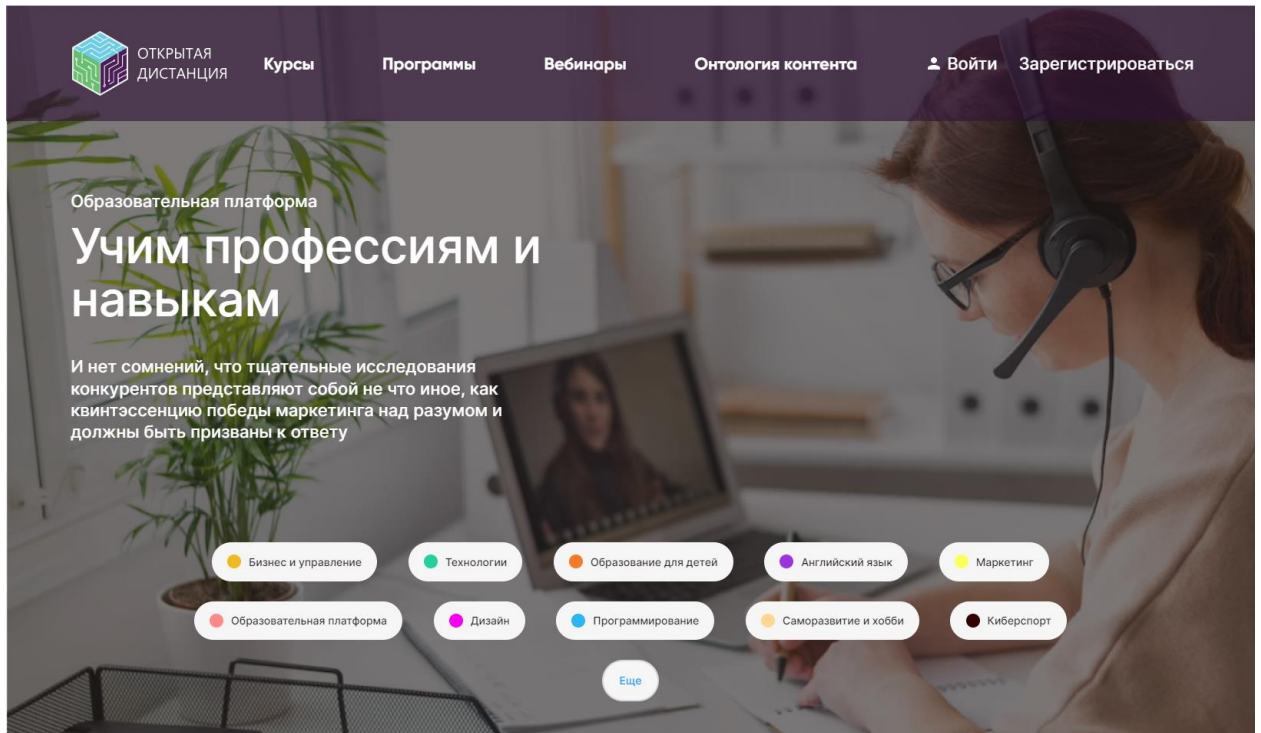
ОТКРЫТАЯ ДИСТАНЦИЯ

Курсы Программы Вебинары Онтология контента Войти Зарегистрироваться

Образовательная платформа

Учим профессиям и навыкам

И нет сомнений, что тщательные исследования конкурентов представляют собой не что иное, как квинтэссенцию победы маркетинга над разумом и должны быть призваны к ответу

Бизнес и управление
Технологии
Образование для детей
Английский язык
Маркетинг
Образовательная платформа
Дизайн
Программирование
Саморазвитие и хобби
Киберспорт
Еще